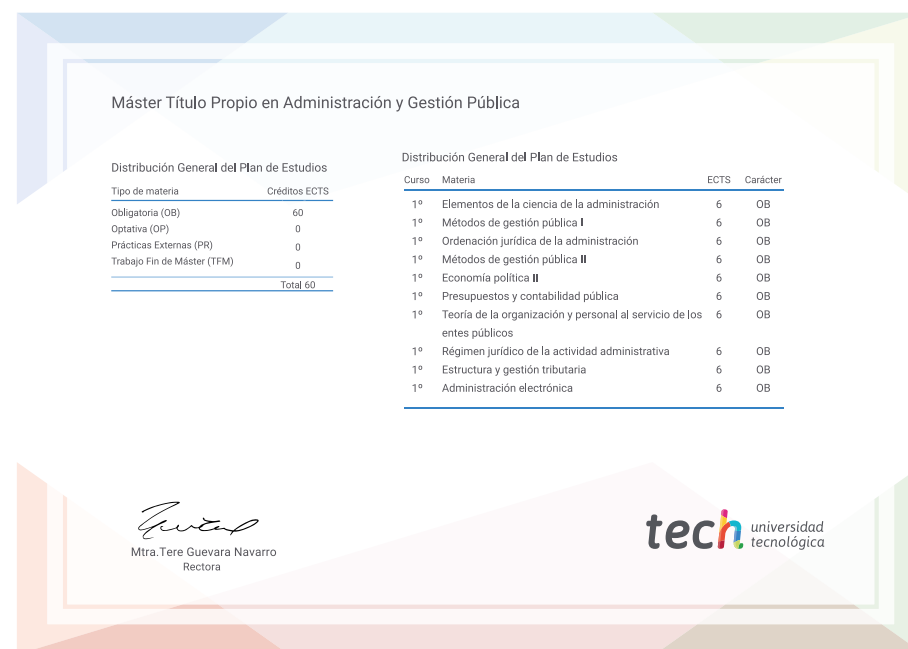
Máster Título Propio en Administración y Gestión Pública

Distribución General del Plan de Estudios

| Tipo de materia | Créditos ECTS |
|---|---|
| Obligatoria (OB) | 60 |
| Optativa (OP) | 0 |
| Prácticas Externas (PR) | 0 |
| Trabajo Fin de Máster (TFM) | 0 |
| | Total 60 |

Distribución General del Plan de Estudios

| Curso | Materia | ECTS | Carácter |
|---|---|---|---|
| 1º | Elementos de la ciencia de la administración | 6 | OB |
| 1º | Métodos de gestión pública I | 6 | OB |
| 1º | Ordenación jurídica de la administración | 6 | OB |
| 1º | Métodos de gestión pública II | 6 | OB |
| 1º | Economía política II | 6 | OB |
| 1º | Presupuestos y contabilidad pública | 6 | OB |
| 1º | Teoría de la organización y personal al servicio de los entes públicos | 6 | OB |
| 1º | Régimen jurídico de la actividad administrativa | 6 | OB |
| 1º | Estructura y gestión tributaria | 6 | OB |
| 1º | Administración electrónica | 6 | OB |

Mtra.Tere Guevara Navarro
Rectora

tech universidad tecnológica